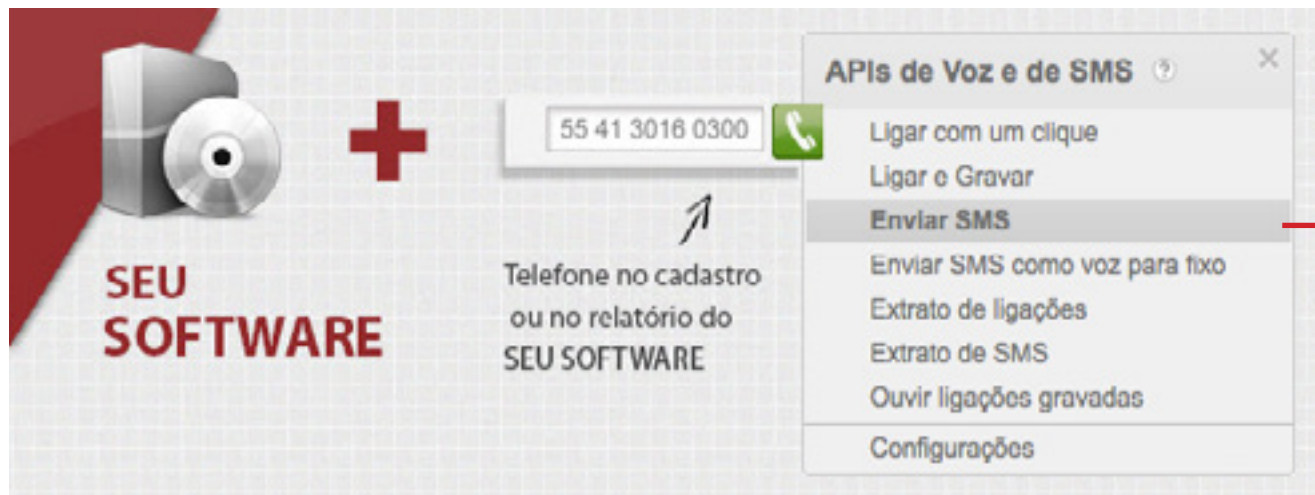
SEU SOFTWARE

55 41 3016 0300

Telefone no cadastro ou no relatório do SEU SOFTWARE

APIs de Voz e de SMS ?

×

Ligar com um clique
Ligar e Gravar
Enviar SMS
Enviar SMS como voz para fixo
Extrato de ligações
Extrato de SMS
Ouvir ligações gravadas
Configurações